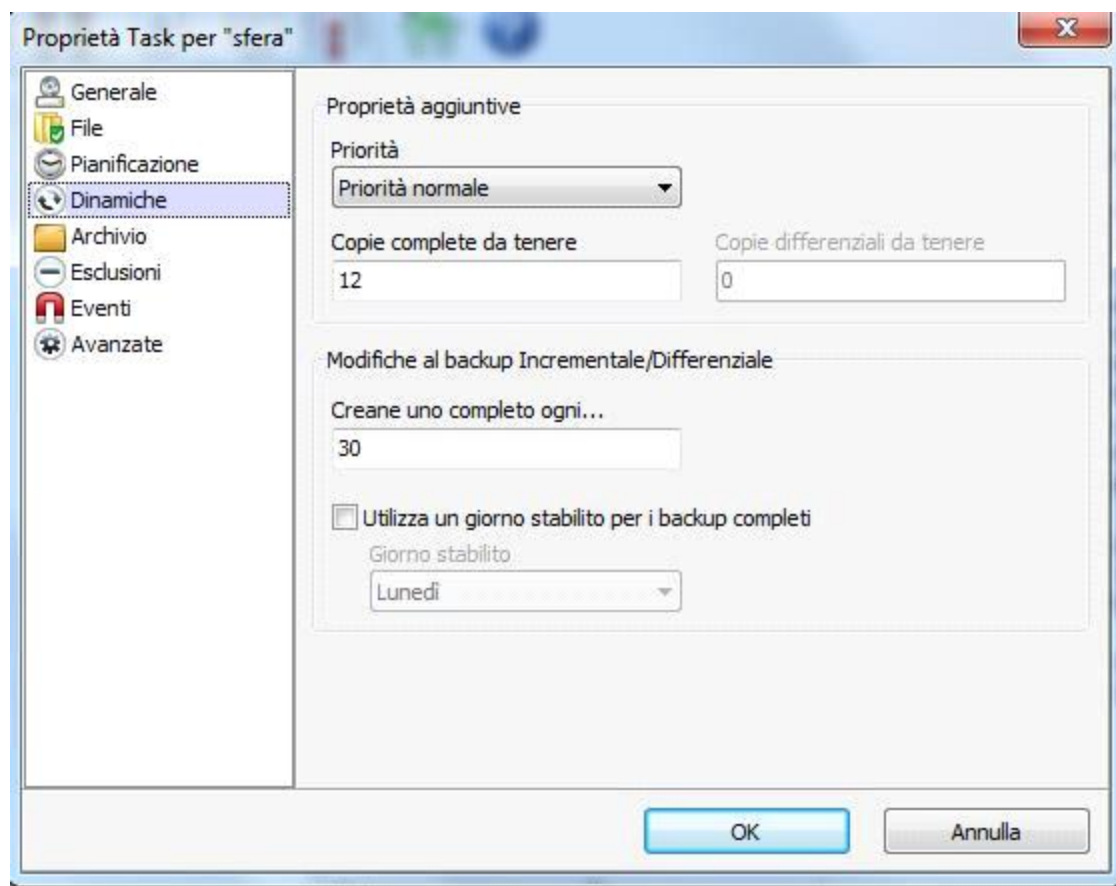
Proprietà Task per "sfera"

Generale
File
Pianificazione
Dinamiche
Archivio
Esclusioni
Eventi
Avanzate

Proprietà aggiuntive

Priorità

Priorità normale

Copie complete da tenere

12

Copie differenziali da tenere

0

Modifiche al backup Incrementale/Differenziale

Creane uno completo ogni...

30

Utilizza un giorno stabilito per i backup completi

Giorno stabilito

Lunedì

OK

Annulla